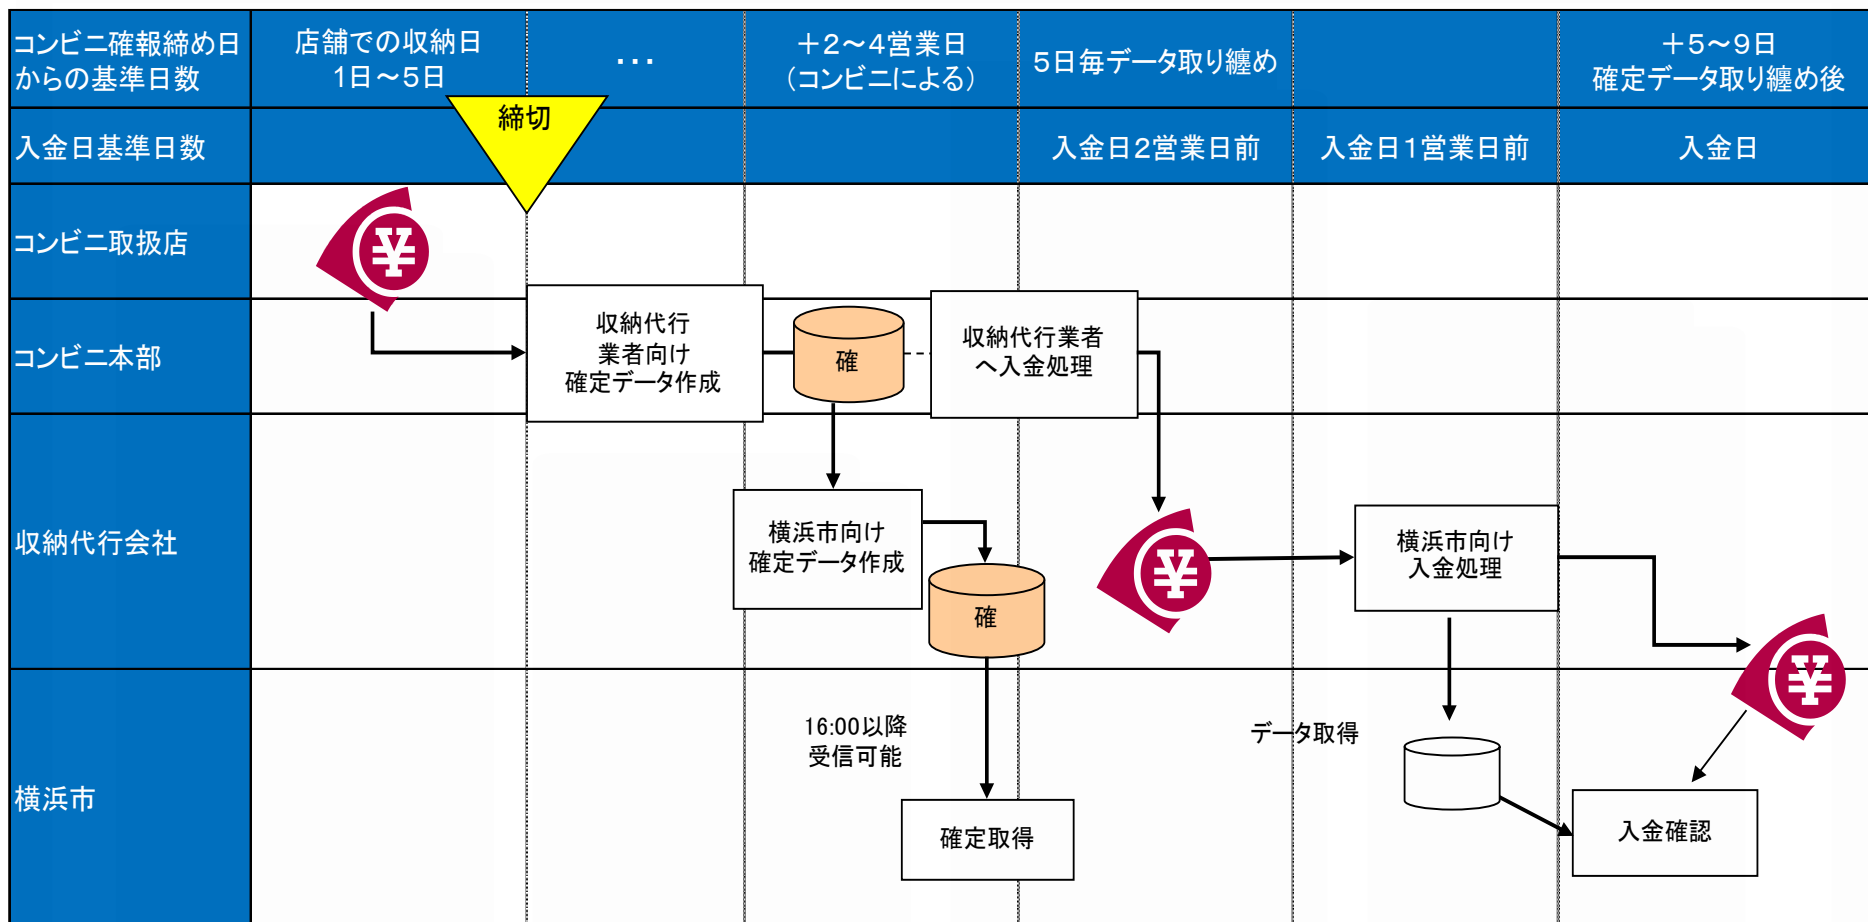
| コンビニ確報締め日からの基準日数 | 店舗での収納日 1日～5日 | ・・・ | ＋2～4営業日（コンビニによる） | 5日毎データ取り纏め | | ＋5～9日 確定データ取り纏め後 |
|---|---|---|---|---|---|---|
| 入金日基準日数 | | | | 入金日2営業日前 | 入金日1営業日前 | 入金日 |
| コンビニ取扱店 | | | | | | |
| コンビニ本部 | | | | | | |
| 収納代行会社 | | | | | | |
| 横浜市 | | | | | | |

締切

¥

収納代行業者向け確定データ作成

確

収納代行業者へ入金処理

横浜市向け確定データ作成

確

¥

横浜市向け入金処理

¥

16:00以降受信可能

確定取得

データ取得

入金確認